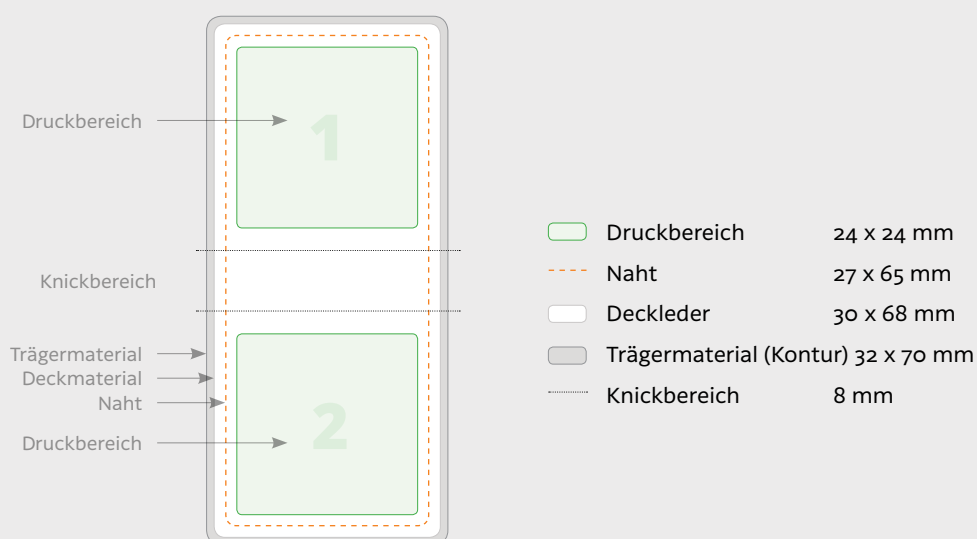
Druckbereich

1

Knickbereich

Trägermaterial
Deckmaterial
Naht

Druckbereich

2

| | | |
|---|---|---|
| | Druckbereich | 24 x 24 mm |
| | Naht | 27 x 65 mm |
| | Deckleder | 30 x 68 mm |
| | Trägermaterial (Kontur) | 32 x 70 mm |
| | Knickbereich | 8 mm |